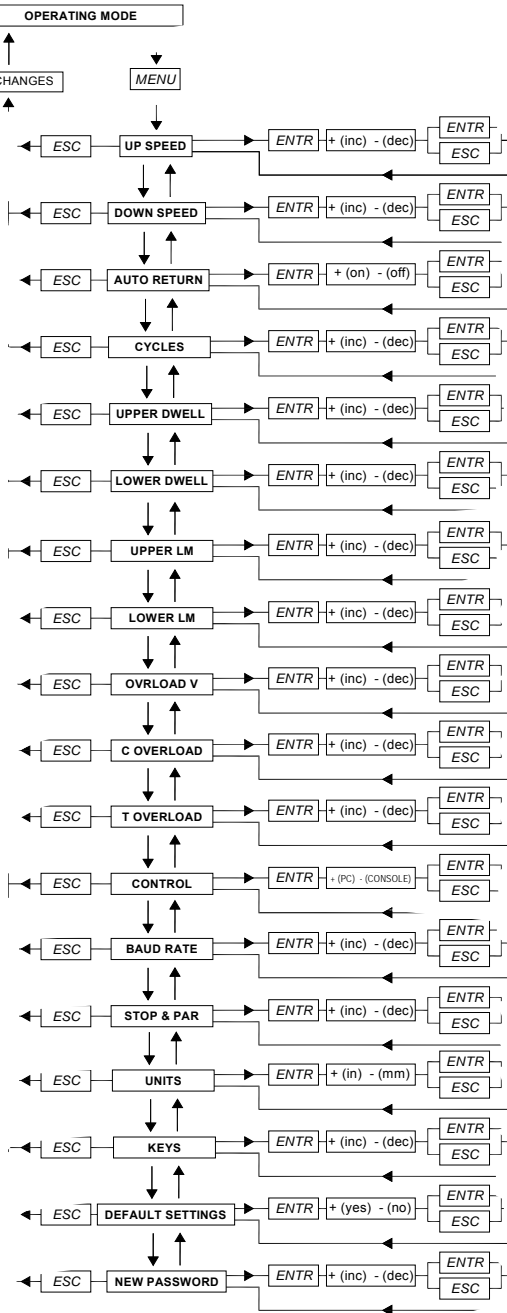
OPERATING MODE

CHANGES

MENU

ESC UP SPEED ENTR + (inc) - (dec) ENTR ESC

ESC DOWN SPEED ENTR + (inc) - (dec) ENTR ESC

ESC AUTO RETURN ENTR + (on) - (off) ENTR ESC

ESC CYCLES ENTR + (inc) - (dec) ENTR ESC

ESC UPPER DWELL ENTR + (inc) - (dec) ENTR ESC

ESC LOWER DWELL ENTR + (inc) - (dec) ENTR ESC

ESC UPPER LM ENTR + (inc) - (dec) ENTR ESC

ESC LOWER LM ENTR + (inc) - (dec) ENTR ESC

ESC OVRLOAD V ENTR + (inc) - (dec) ENTR ESC

ESC C OVERLOAD ENTR + (inc) - (dec) ENTR ESC

ESC T OVERLOAD ENTR + (inc) - (dec) ENTR ESC

ESC CONTROL ENTR + (PC) - (CONSOLE) ENTR ESC

ESC BAUD RATE ENTR + (inc) - (dec) ENTR ESC

ESC STOP & PAR ENTR + (inc) - (dec) ENTR ESC

ESC UNITS ENTR + (in) - (mm) ENTR ESC

ESC KEYS ENTR + (inc) - (dec) ENTR ESC

ESC DEFAULT SETTINGS ENTR + (yes) - (no) ENTR ESC

ESC NEW PASSWORD ENTR + (inc) - (dec) ENTR ESC